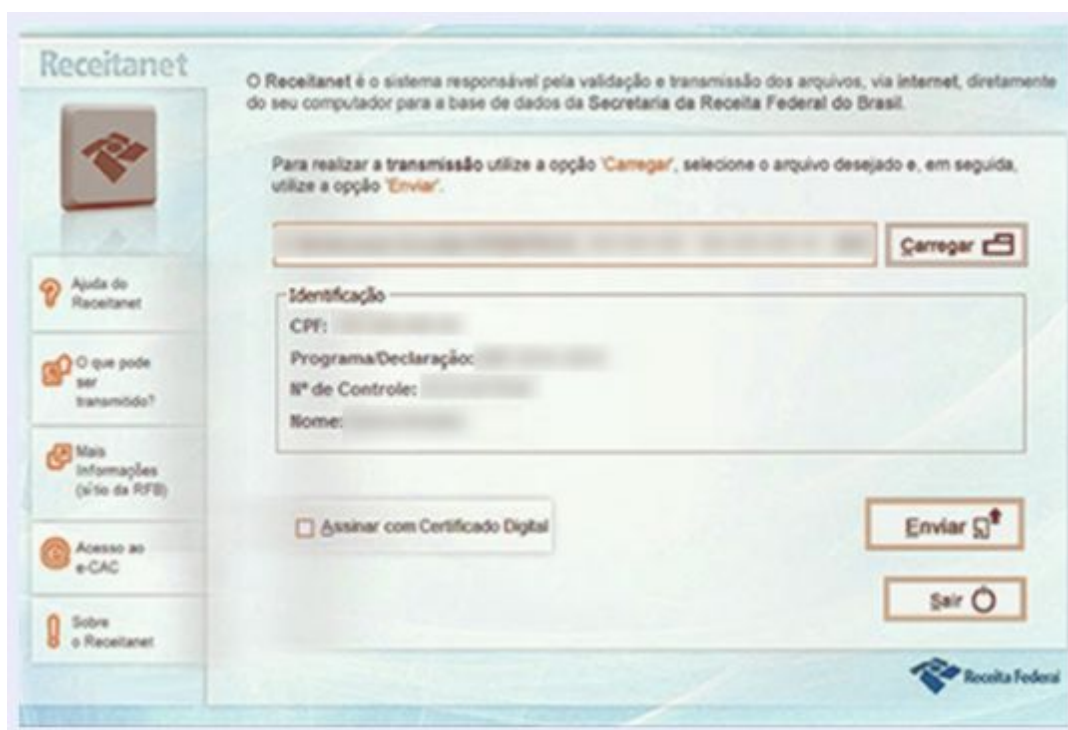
Receitanet

O Receitanet é o sistema responsável pela validação e transmissão dos arquivos, via internet, diretamente do seu computador para a base de dados da Secretaria da Receita Federal do Brasil.

Para realizar a transmissão utilize a opção 'Carregar', selecione o arquivo desejado e, em seguida, utilize a opção 'Enviar'.

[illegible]

Carregar

Identificação
CPF: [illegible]
Programa/Declaração: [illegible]
Nº de Controle: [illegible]
Nome: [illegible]

Ajuda do Receitanet

O que pode ser transmitido?

Mais Informações (sítio da RFB)

Acesso ao e-CAC

Sobre o Receitanet

Assinar com Certificado Digital

Enviar

Sair

Receita Federal